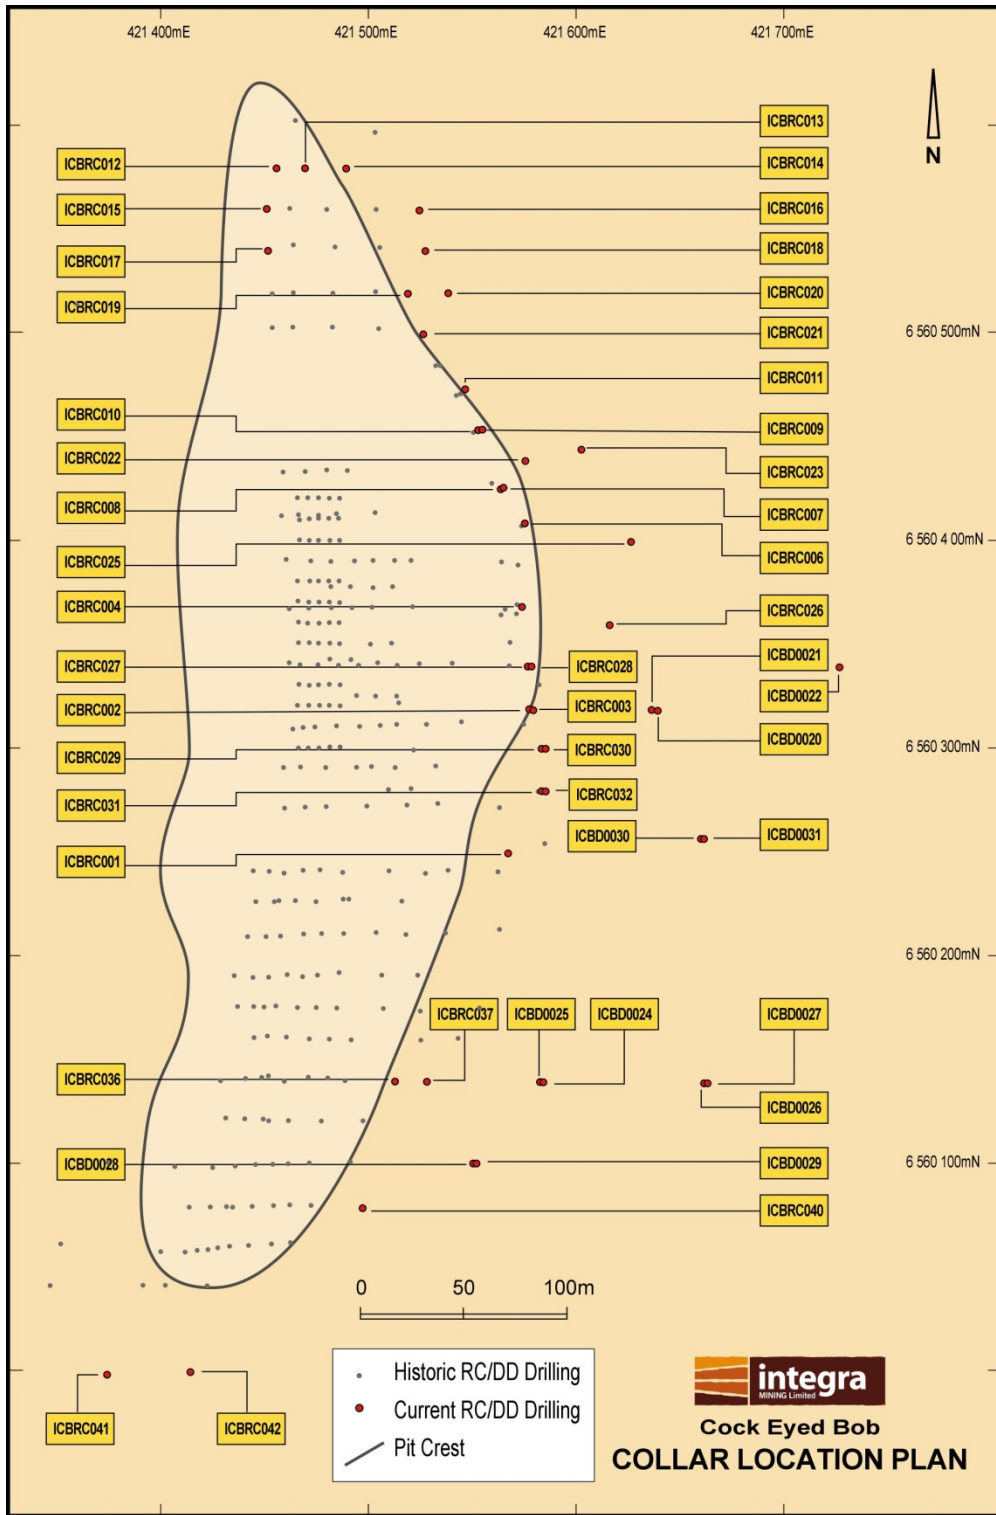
421 400mE
421 500mE
421 600mE
421 700mE

N

ICBRC013
ICBRC012
ICBRC014
ICBRC015
ICBRC016
ICBRC017
ICBRC018
ICBRC019
ICBRC020
ICBRC021
6 560 500mN
ICBRC011
ICBRC010
ICBRC009
ICBRC022
ICBRC023
ICBRC008
ICBRC007
ICBRC025
ICBRC006
6 560 4 00mN
ICBRC004
ICBRC026
ICBRC027
ICBRC028
ICBD0021
ICBD0022
ICBRC002
ICBRC003
ICBD0020
ICBRC029
ICBRC030
6 560 300mN
ICBRC031
ICBRC032
ICBD0030
ICBD0031
ICBRC001
6 560 200mN
ICBRC037
ICBD0025
ICBD0024
ICBD0027
ICBRC036
ICBD0026
ICBD0028
ICBD0029
6 560 100mN
ICBRC040

0 50 100m

Historic RC/DD Drilling
Current RC/DD Drilling
Pit Crest

ICBRC041
ICBRC042

integra
MINING Limited
Cock Eyed Bob
COLLAR LOCATION PLAN